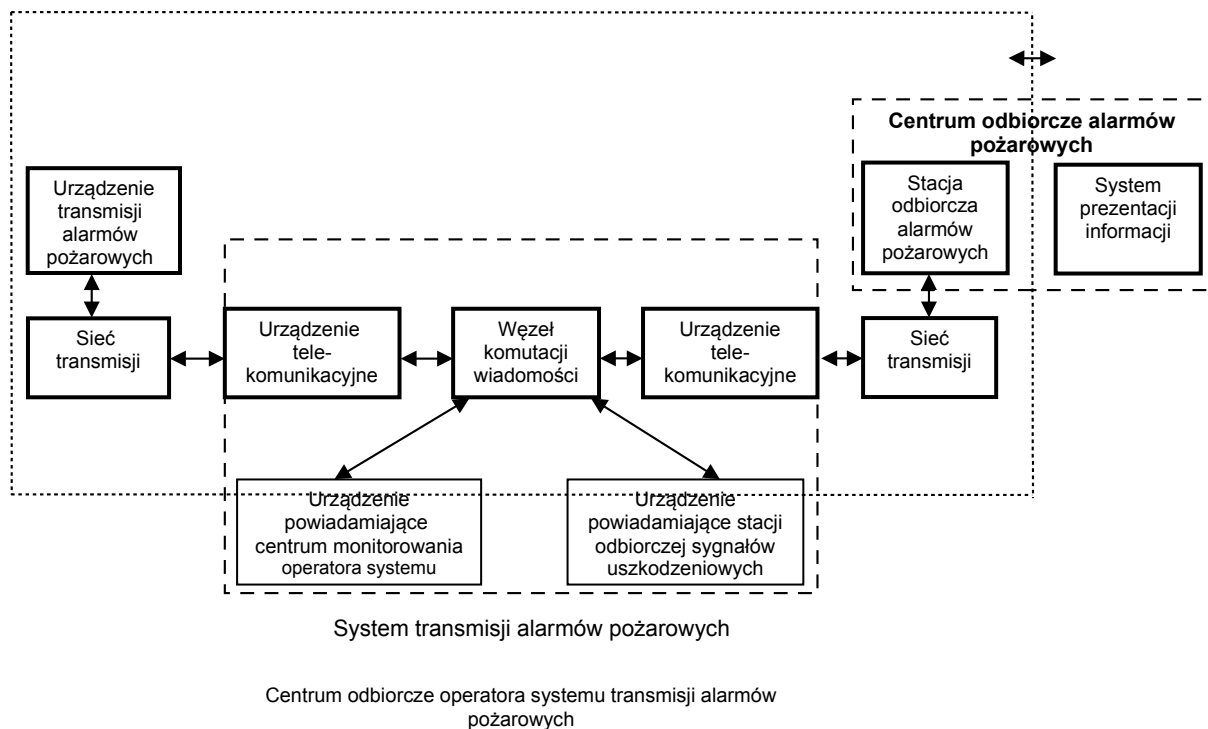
Centrum odbiorcze alarmów pożarowych

Urządzenie transmisji alarmów pożarowych

Stacja odbiorcza alarmów pożarowych

System prezentacji informacji

Sieć transmisji

Urządzenie tele-komunikacyjne

Węzeł komutacji wiadomości

Urządzenie tele-komunikacyjne

Sieć transmisji

Urządzenie powiadamiające centrum monitorowania operatora systemu

Urządzenie powiadamiające stacji odbiorczej sygnałów uszkodzeniowych

System transmisji alarmów pożarowych

Centrum odbiorcze operatora systemu transmisji alarmów pożarowych